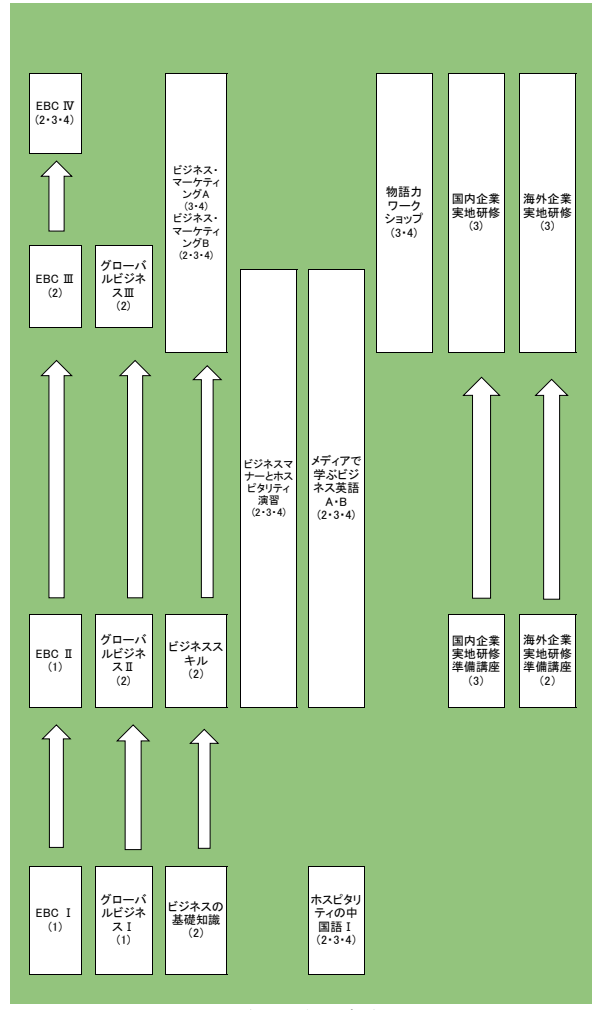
EBC Ⅳ
(2・3・4)

ビジネス・マーケティングA
(3・4)
ビジネス・マーケティングB
(2・3・4)

物語カワークショップ
(3・4)

国内企業実地研修
(3)

海外企業実地研修
(3)

EBC Ⅲ
(2)

グローバルビジネスⅢ
(2)

ビジネスマナーとホスピタリティ演習
(2・3・4)

メディアで学ぶビジネス英語A・B
(2・3・4)

EBC Ⅱ
(1)

グローバルビジネスⅡ
(2)

ビジネススキル
(2)

国内企業実地研修準備講座
(3)

海外企業実地研修準備講座
(2)

EBC Ⅰ
(1)

グローバルビジネスⅠ
(1)

ビジネスの基礎知識
(2)

ホスピタリティの中国語Ⅰ
(2・3・4)